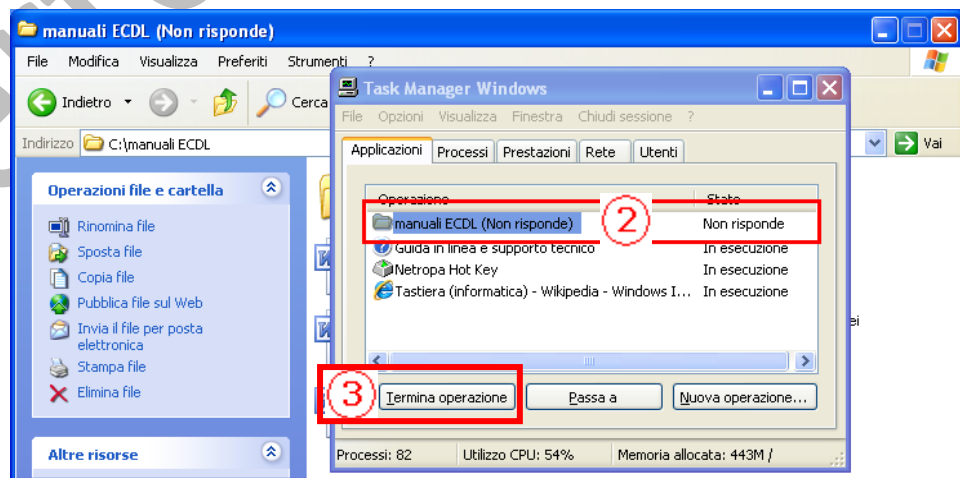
manuali ECDL (Non risponde)

File Modifica Visualizza Preferiti Strumenti ?

Indietro Cerca

Indirizzo C:\manuali ECDL Vai

Operazioni file e cartella

Rinomina file
Sposta file
Copia file
Pubblica file sul Web
Invia il file per posta elettronica
Stampa file
Elimina file

Altre risorse

Task Manager Windows

File Opzioni Visualizza Finestra Chiudi sessione ?

Applicazioni Processi Prestazioni Rete Utenti

| Operazione | Stato |
|---|---|
| manuali ECDL (Non risponde) | Non risponde |
| Guida in linea e supporto tecnico | In esecuzione |
| Netropa Hot Key | In esecuzione |
| Tastiera (informatica) - Wikipedia - Windows I... | In esecuzione |

2

3

Termina operazione Passa a Nuova operazione...

Processi: 82 Utilizzo CPU: 54% Memoria allocata: 443M /

ei